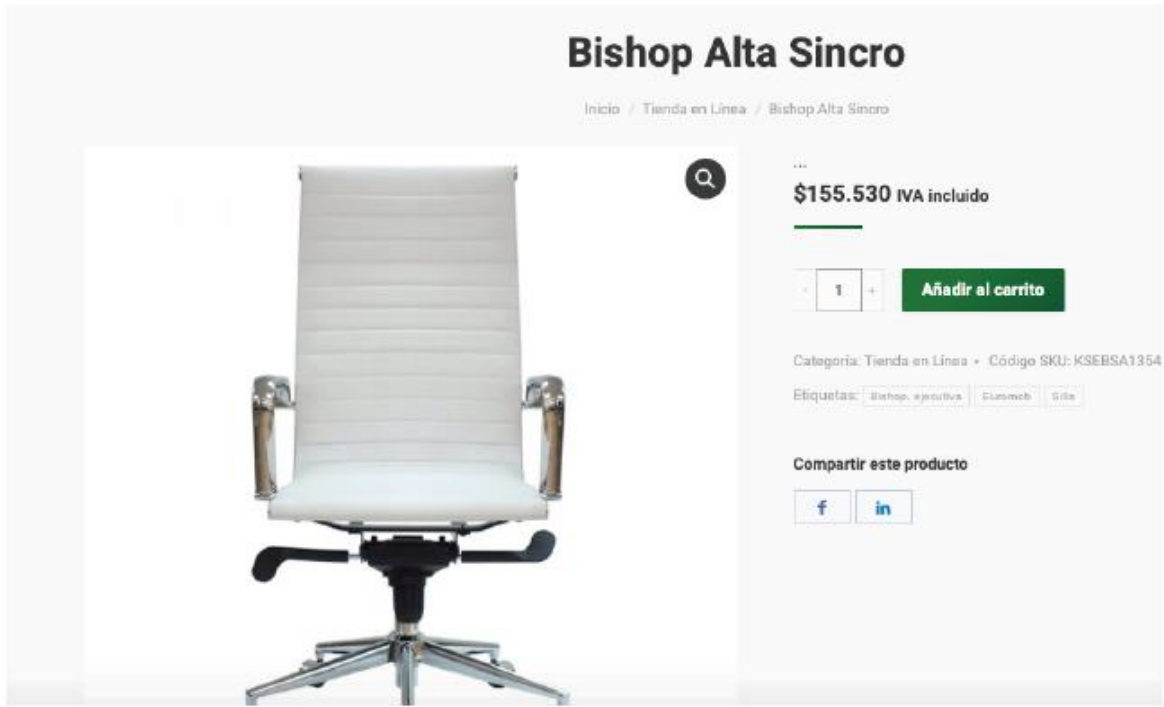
Bishop Alta Sincro

Inicio / Tienda en Linea / Bishop Alta Sincro

...

$155.530 IVA incluido

- 1 +

Añadir al carrito

Categoria: Tienda en Linea • Código SKU: KSEBSA1354

Etiquetas: Bishop, ejecutiva Euromob Silla

Compartir este producto

f in